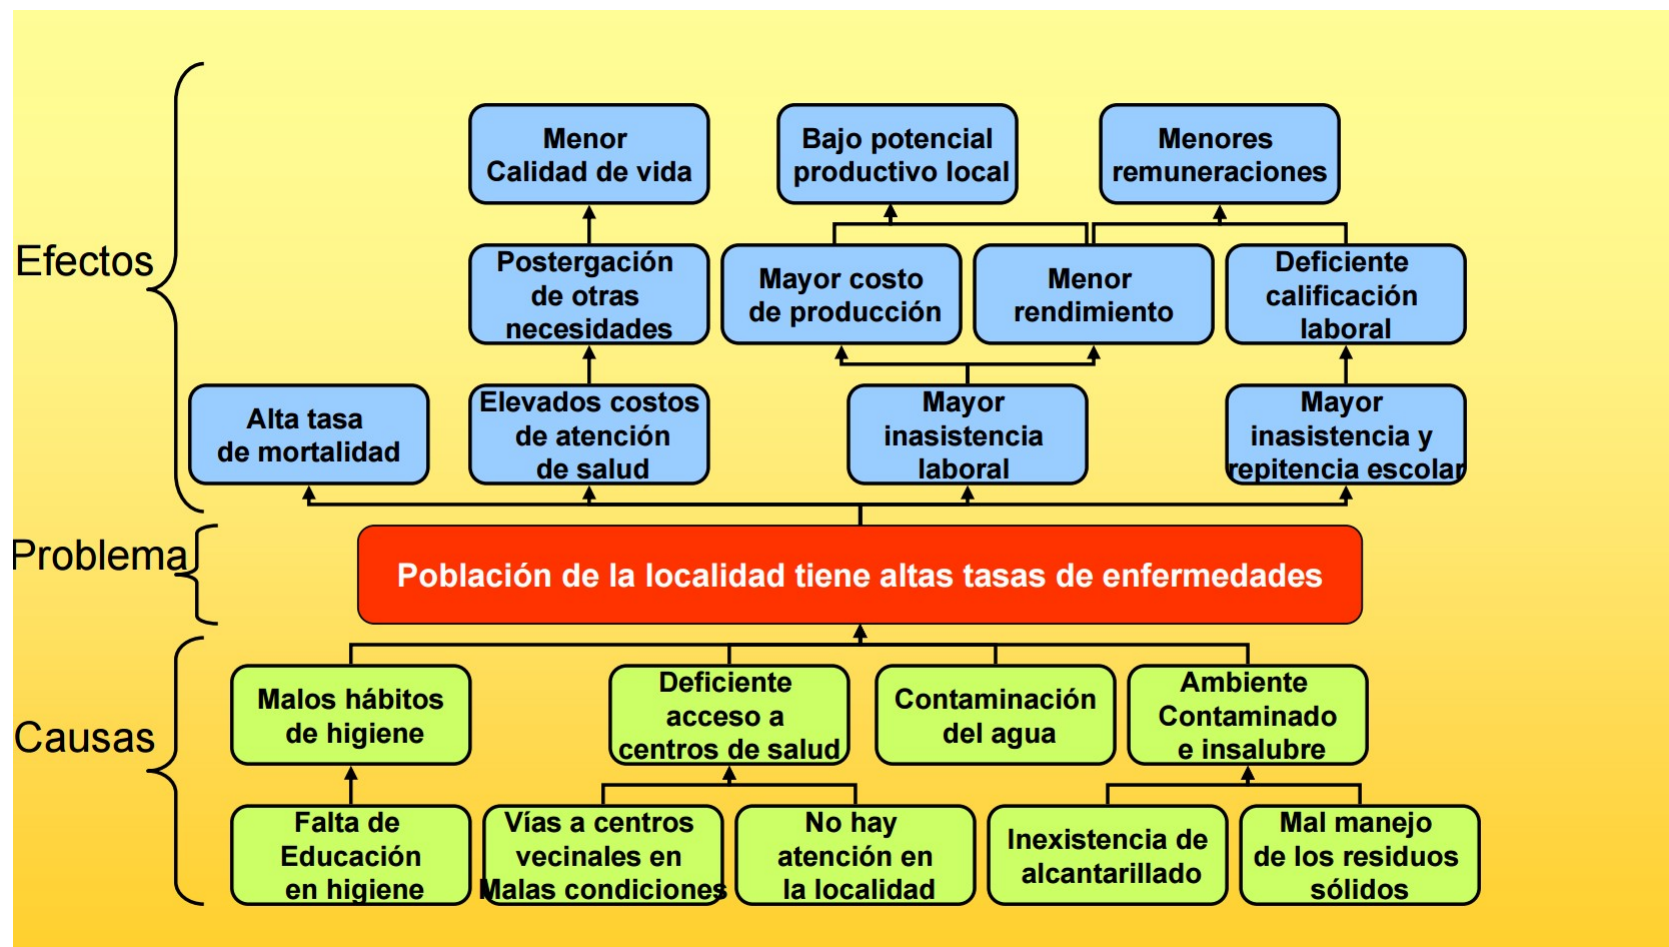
Efectos

Menor Calidad de vida

Bajo potencial productivo local

Menores remuneraciones

Postergación de otras necesidades

Mayor costo de producción

Menor rendimiento

Deficiente calificación laboral

Alta tasa de mortalidad

Elevados costos de atención de salud

Mayor inasistencia laboral

Mayor inasistencia y repitencia escolar

Problema

Población de la localidad tiene altas tasas de enfermedades

Causas

Malos hábitos de higiene

Deficiente acceso a centros de salud

Contaminación del agua

Ambiente Contaminado e insalubre

Falta de Educación en higiene

Vías a centros vecinales en Malas condiciones

No hay atención en la localidad

Inexistencia de alcantarillado

Mal manejo de los residuos sólidos